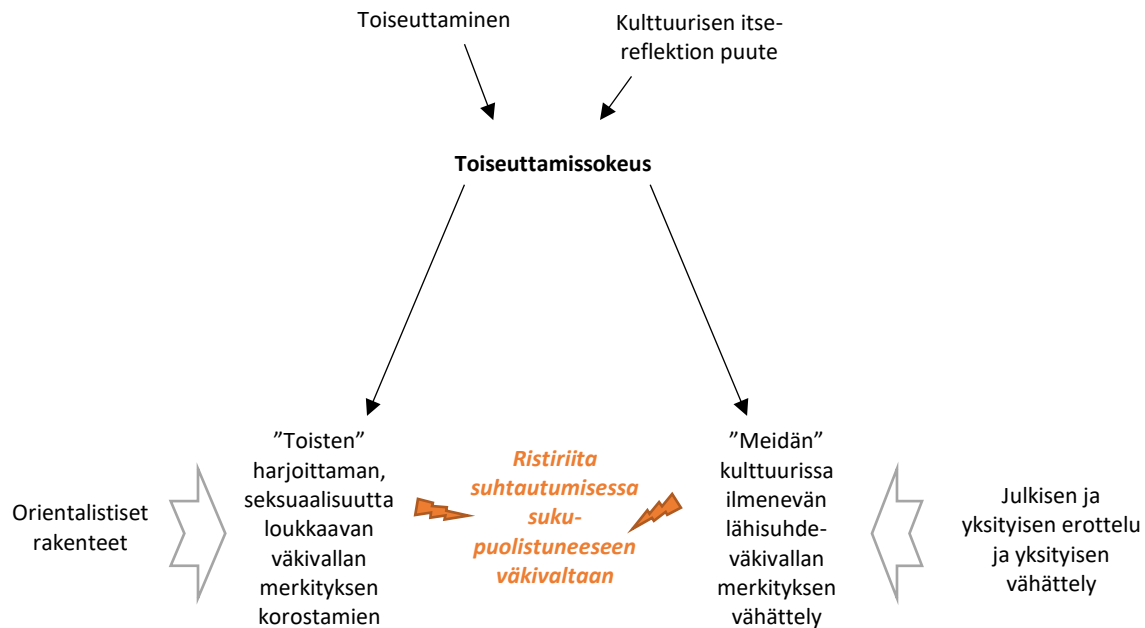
Toiseuttaminen

Kulttuurisen itsereflektion puute

**Toiseuttamissokeus**

Orientalistiset rakenteet

”Toisten” harjoittaman, seksuaalisuutta loukkaavan väkivallan merkityksen korostamien

Ristiriita suhtautumisessa sukupuolistuneeseen väkivaltaan

”Meidän” kulttuurissa ilmenevän lähisuhdeväkivallan merkityksen vähättely

Julkisen ja yksityisen erottelu ja yksityisen vähättely